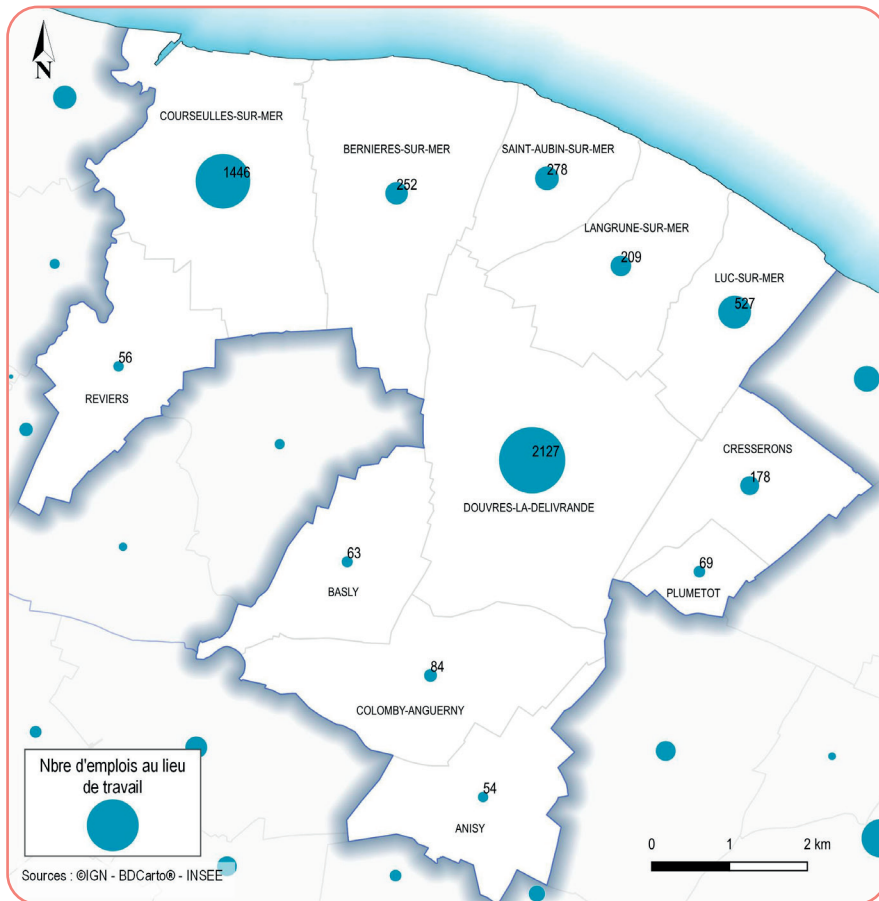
N

COURSEULLES-SUR-MER
1446

BERNIERES-SUR-MER
252

SAINT-AUBIN-SUR-MER
278

LANGRUNE-SUR-MER
209

LUC-SUR-MER
527

56
REVIERS

2127
DOUVRES-LA-DELIVRANDE

CRESSERONS
178

63
BASLY

69
PLUMETOT

84
COLOMBY-ANGUERNY

54
ANISY

Nbre d'emplois au lieu de travail

0 1 2 km

Sources : ©IGN - BDCarto® - INSEE